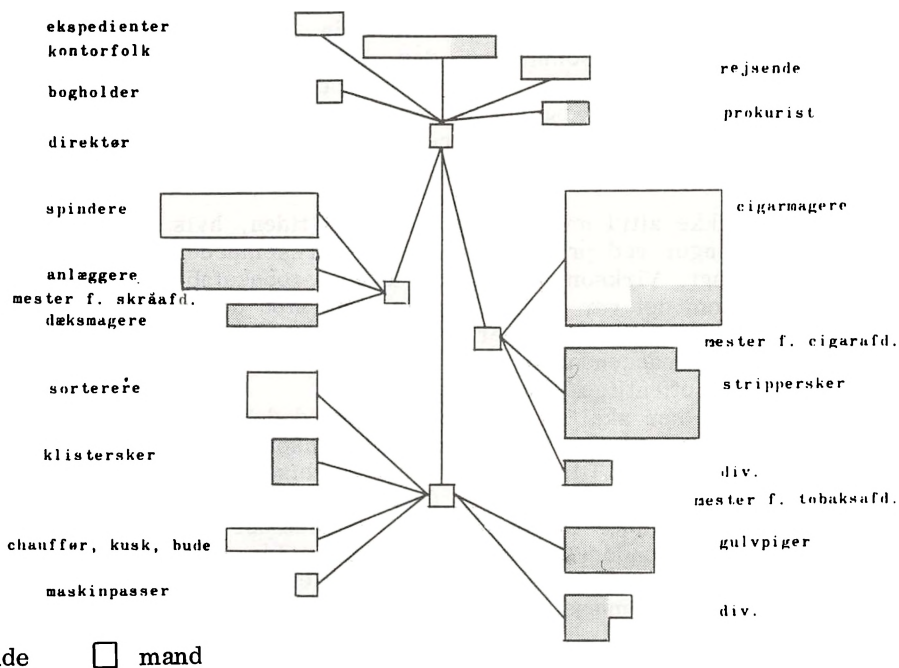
ekspedienter
kontorfolk
bogholder
direktør
rejsende
prokurist
spindere
anlæggere
mester f. skråafd.
dæksmagere
cigarmagere
mester f. cigarafd.
strippersker
sorterere
klistersker
div.
mester f. tobaksafd.
chauffør, kusk, bude
gulvpiger
maskinpasser
div.
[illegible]de
mand